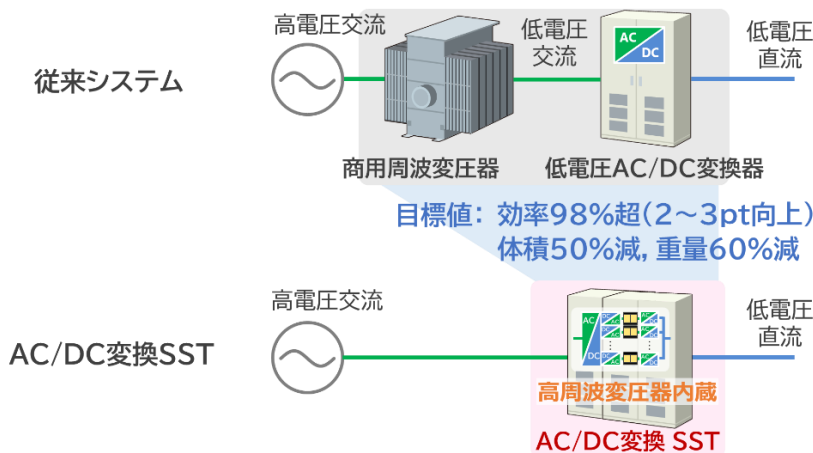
高電圧交流

低電圧交流

低電圧直流

従来システム

AC

DC

商用周波変圧器

低電圧AC/DC変換器

目標値：効率98%超(2～3pt向上)
体積50%減, 重量60%減

高電圧交流

低電圧直流

AC/DC変換SST

AC

DC

高周波変圧器内蔵

AC/DC変換 SST